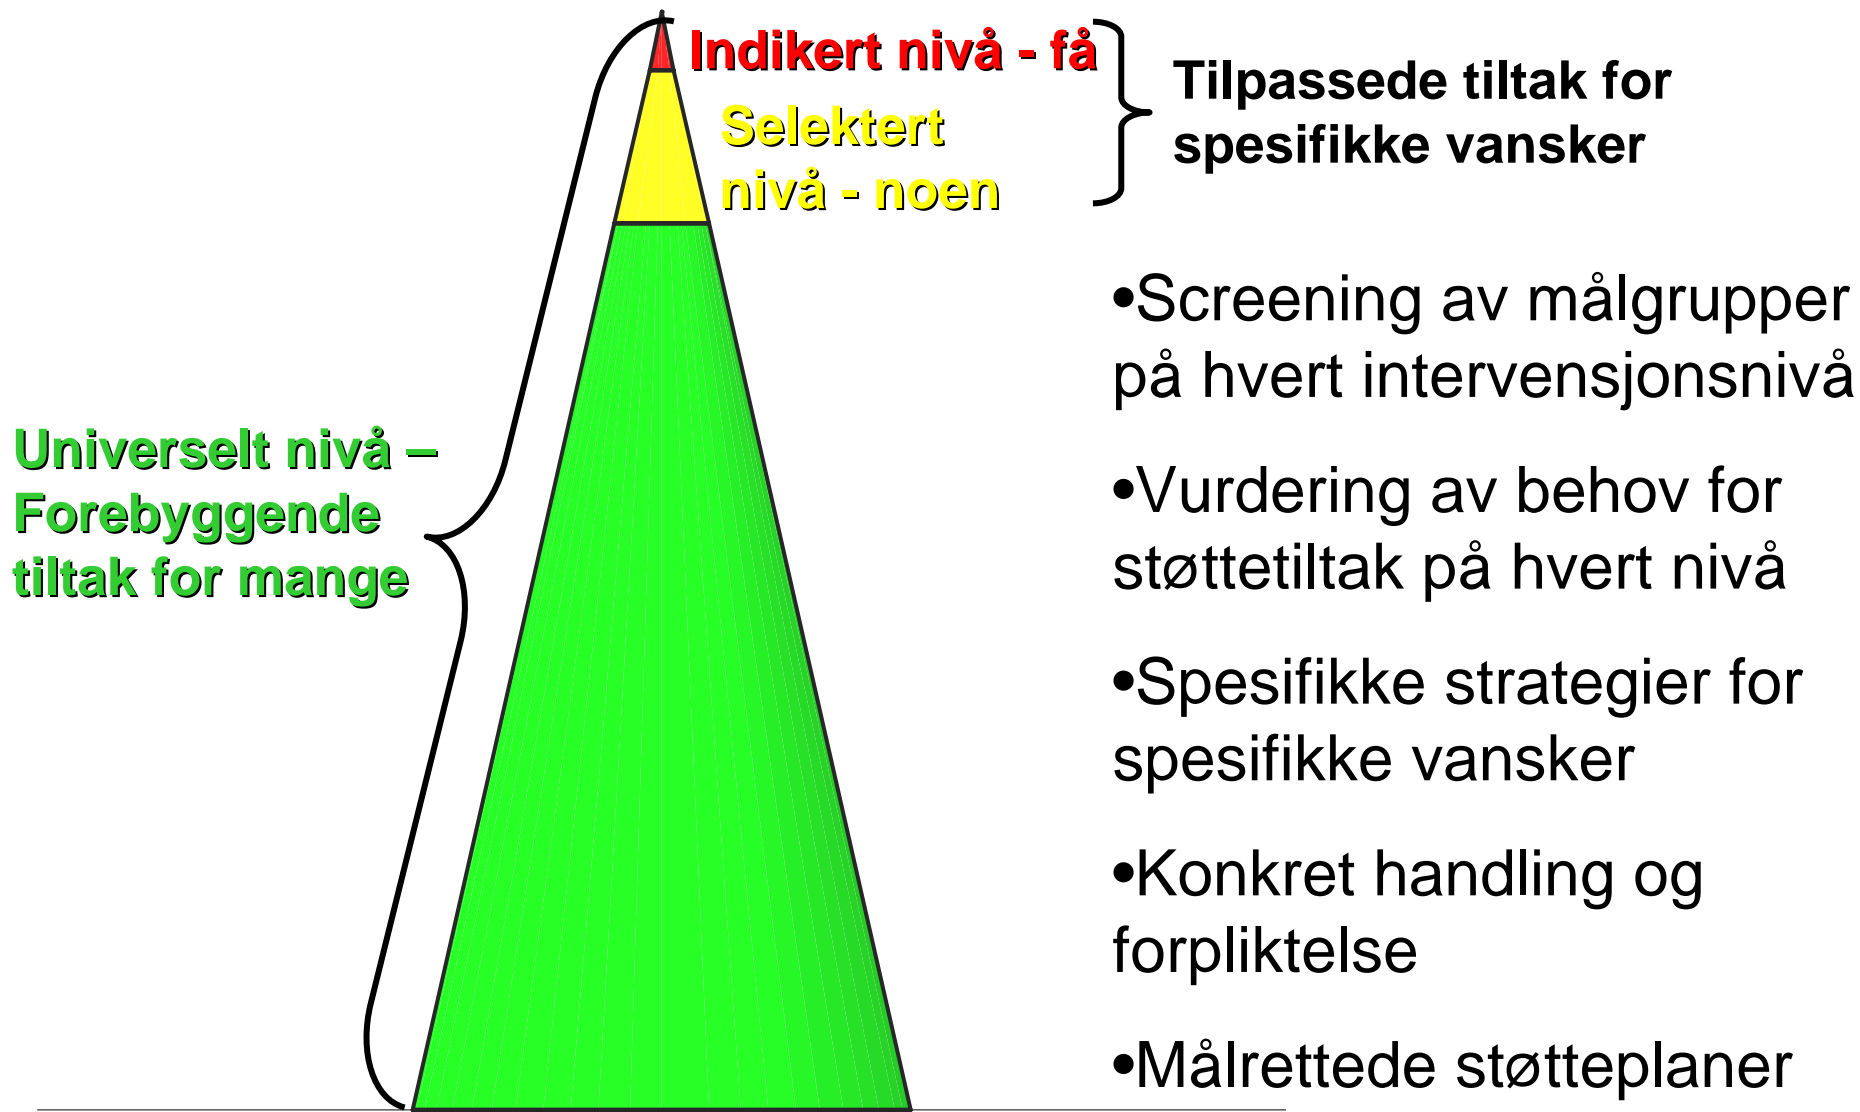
Indikert nivå - få

Selektert nivå - noen

Tilpassede tiltak for spesifikke vansker

Universelt nivå – Forebyggende tiltak for mange

•Screening av målgrupper på hvert intervensjonsnivå

•Vurdering av behov for støttetiltak på hvert nivå

•Spesifikke strategier for spesifikke vansker

•Konkret handling og forpliktelse

•Målrettede støtteplaner